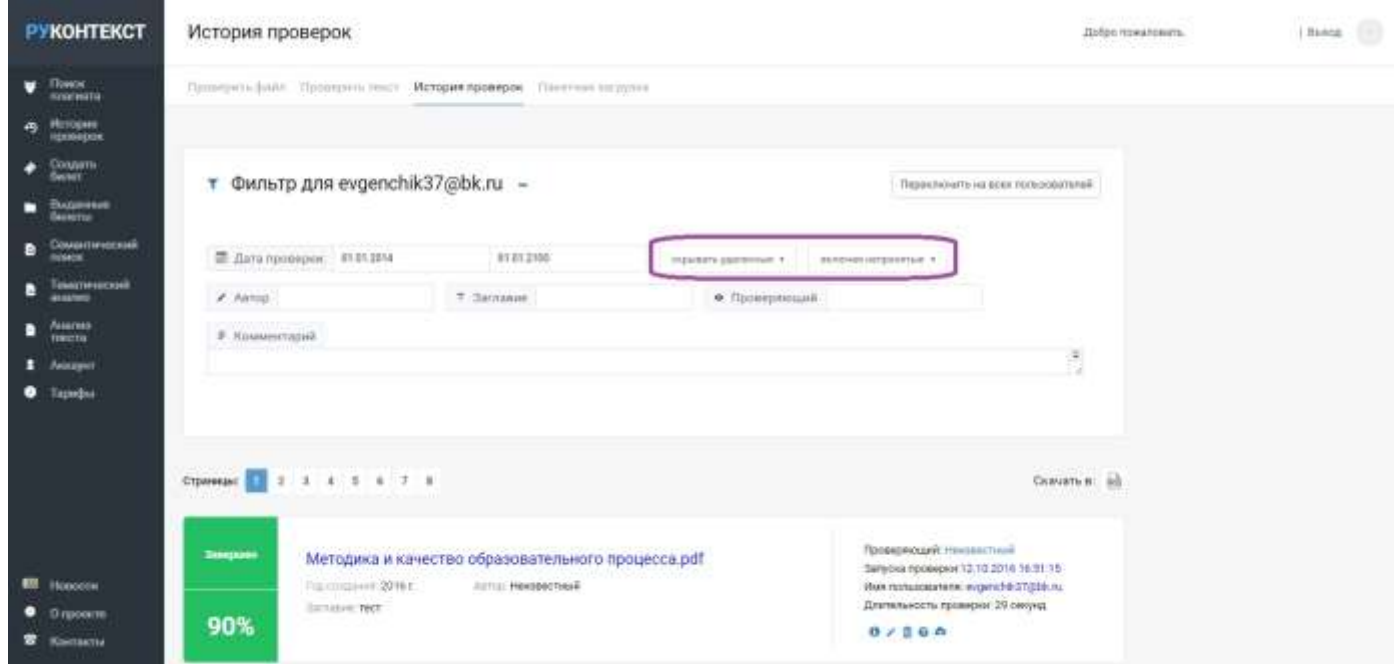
РУКОНТЕКСТ

Поиск плагиата
История проверок
Создать билет
Выданные билеты
Семантический поиск
Тематический анализ
Анализ текста
Аккаунт
Тарифы

Новости
О проекте
Контакты

История проверок

Добро пожаловать | Выход

Проверить файл Проверить текст История проверок Пакетная загрузка

Фильтр для evgenchik37@bk.ru –

Переключить на всех пользователей

Дата проверки 01.01.2014 01.01.2100 скрывать удаленные ▾ включая непрочитанные ▾

Автор Заглавие Проверяющий

Комментарий

Страницы: 1 2 3 4 5 6 7 8

Скачать в:

Завершено
90%

Методика и качество образовательного процесса.pdf
Год создания: 2016 г. Автор: Неизвестный
Заглавие: тест

Проверяющий: Неизвестный
Запуска проверки 12.10.2016 16:31:15
Имя пользователя: evgenchik37@bk.ru
Длительность проверки: 29 секунд